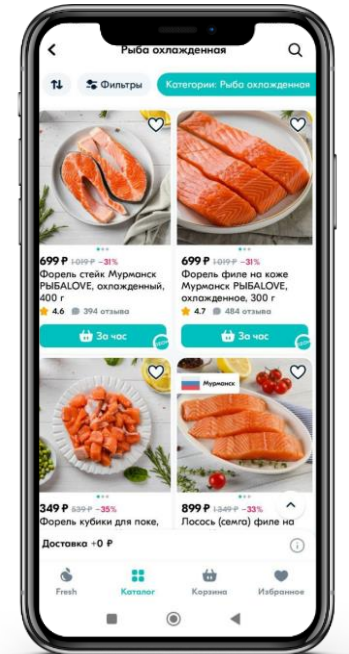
Рыба охлаждённая

Фильтры

Категории: Рыба охлажденная

699 ₽ 1 019 ₽ −31%

Форель стейк Мурманск РЫБALOVE, охлажденный, 400 г

4.6 394 отзыва

За час

699 ₽ 1 019 ₽ −31%

Форель филе на коже Мурманск РЫБALOVE, охлажденное, 300 г

4.7 484 отзыва

За час

Мурманск

349 ₽ 539 ₽ −35%

Форель кубики для поке,

899 ₽ 1 349 ₽ −33%

Лосось (семга) филе на

Доставка +0 ₽

Fresh

Каталог

Корзина

Избранное